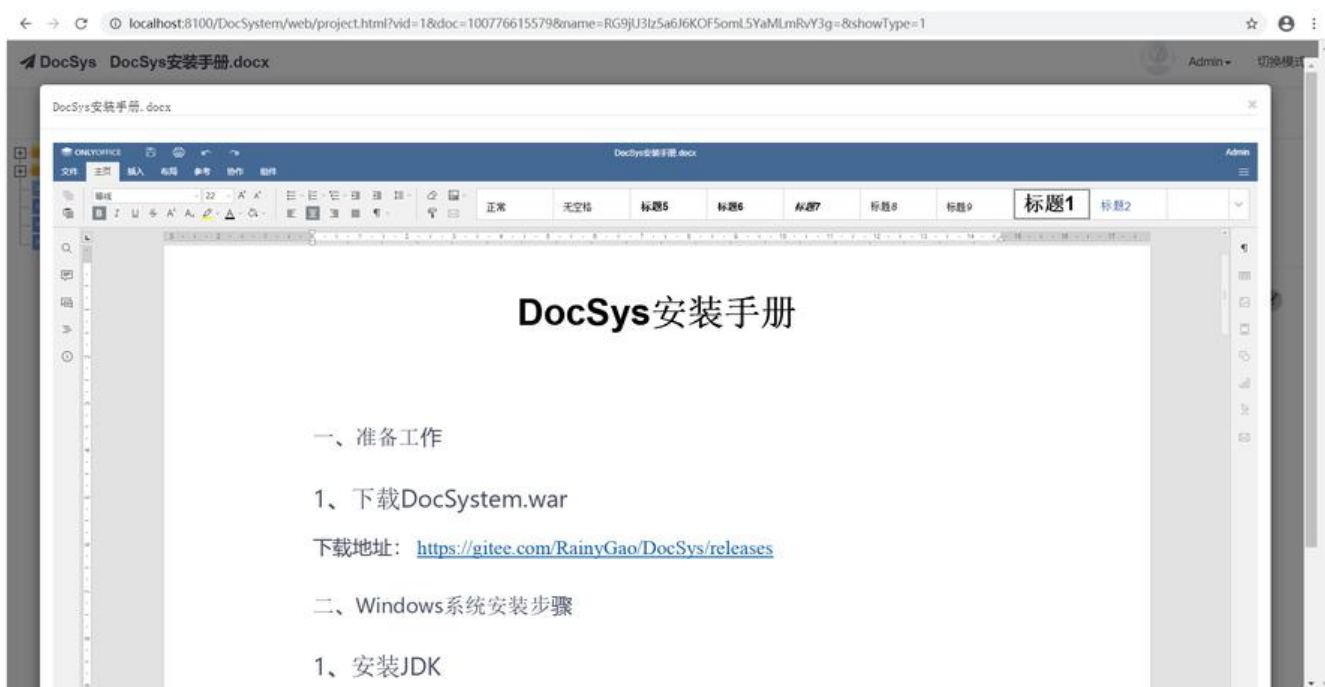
localhost:8100/DocSystem/web/project.html?vid=1&doc=100776615579&name=RG9jU3lz5a6J6KOF5omL5YaMLmRvY3g=&showType=1

DocSys DocSys安装手册.docx

Admin 切换模式

DocSys安装手册.docx

ONLYOFFICE

DocSys安装手册.docx

Admin

文件 主页 插入 布局 参考 协作 插件

等线 22

正常 无空格 标题5 标题6 标题7 标题8 标题9 标题1 标题2

DocSys安装手册

一、准备工作

1、下载DocSystem.war

下载地址： https://gitee.com/RainyGao/DocSys/releases

二、Windows系统安装步骤

1、安装JDK